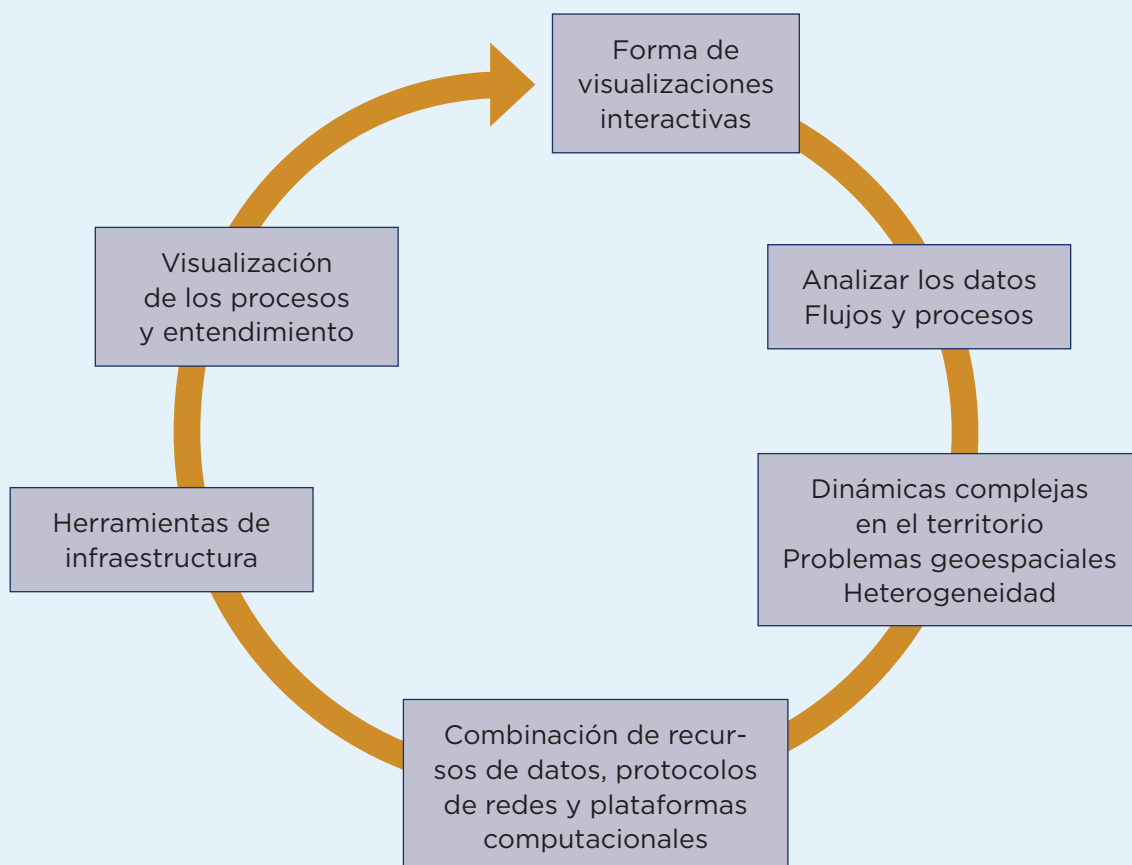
Forma de visualizaciones interactivas

Analizar los datos
Flujos y procesos

Dinámicas complejas en el territorio
Problemas geoespaciales
Heterogeneidad

Combinación de recursos de datos, protocolos de redes y plataformas computacionales

Herramientas de infraestructura

Visualización de los procesos y entendimiento